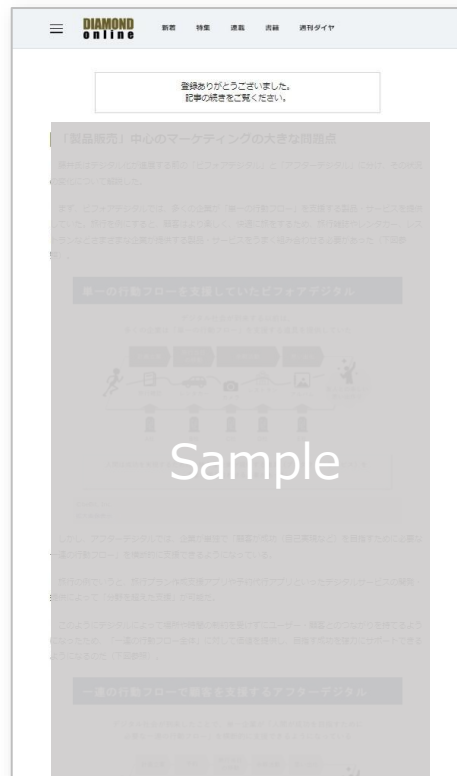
DIAMOND online

新着　特集　連載　書籍　週刊ダイヤ

登録ありがとうございました。
記事の続きをご覧ください。

「製品販売」中心のマーケティングの大きな問題点

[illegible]

単一の行動フローを支援していたビフォアデジタル

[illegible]

Sample

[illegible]

一連の行動フローで顧客を支援するアフターデジタル

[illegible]